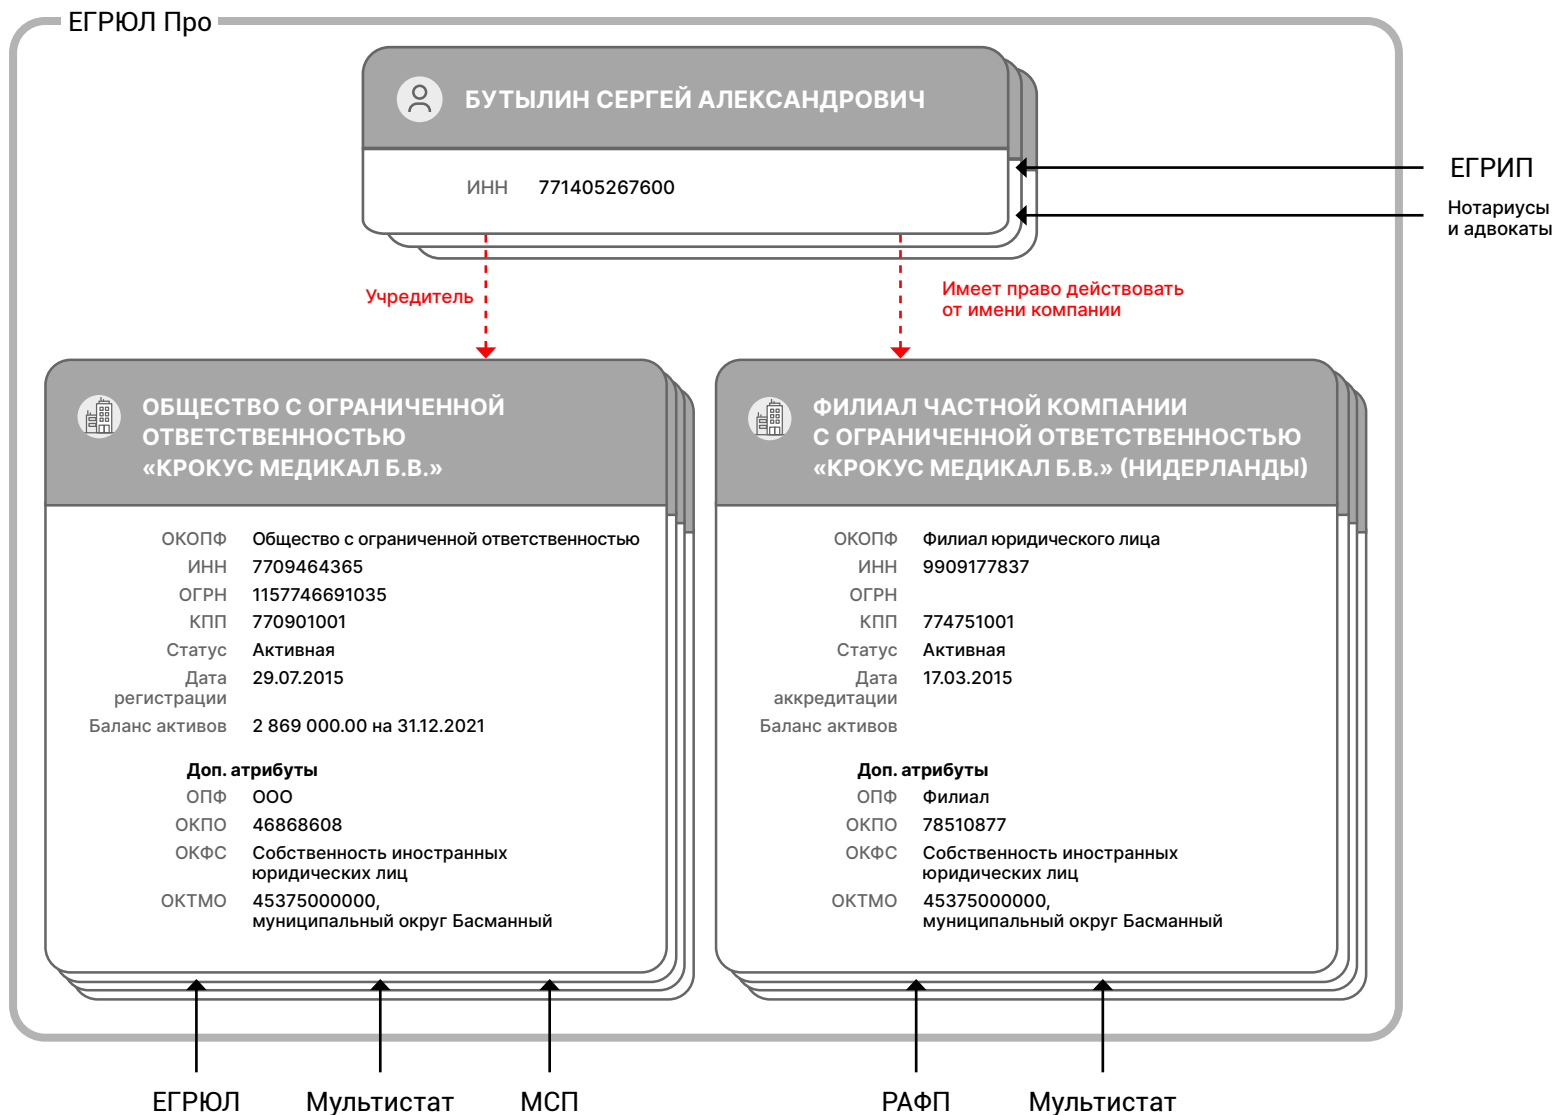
ЕГРЮЛ Про

БУТЫЛИН СЕРГЕЙ АЛЕКСАНДРОВИЧ

ИНН 771405267600

ЕГРИП

Нотариусы и адвокаты

Учредитель

Имеет право действовать от имени компании

ОБЩЕСТВО С ОГРАНИЧЕННОЙ ОТВЕТСТВЕННОСТЬЮ «КРОКУС МЕДИКАЛ Б.В.»

| | |
|---|---|
| ОКОПФ | Общество с ограниченной ответственностью |
| ИНН | 7709464365 |
| ОГРН | 1157746691035 |
| КПП | 770901001 |
| Статус | Активная |
| Дата регистрации | 29.07.2015 |
| Баланс активов | 2 869 000.00 на 31.12.2021 |

Доп. атрибуты

| | |
|---|---|
| ОПФ | ООО |
| ОКПО | 46868608 |
| ОКФС | Собственность иностранных юридических лиц |
| ОКТМО | 45375000000, муниципальный округ Басманный |

ФИЛИАЛ ЧАСТНОЙ КОМПАНИИ С ОГРАНИЧЕННОЙ ОТВЕТСТВЕННОСТЬЮ «КРОКУС МЕДИКАЛ Б.В.» (НИДЕРЛАНДЫ)

| | |
|---|---|
| ОКОПФ | Филиал юридического лица |
| ИНН | 9909177837 |
| ОГРН | |
| КПП | 774751001 |
| Статус | Активная |
| Дата аккредитации | 17.03.2015 |
| Баланс активов | |

Доп. атрибуты

| | |
|---|---|
| ОПФ | Филиал |
| ОКПО | 78510877 |
| ОКФС | Собственность иностранных юридических лиц |
| ОКТМО | 45375000000, муниципальный округ Басманный |

ЕГРЮЛ Мультистат МСП РАФП Мультистат